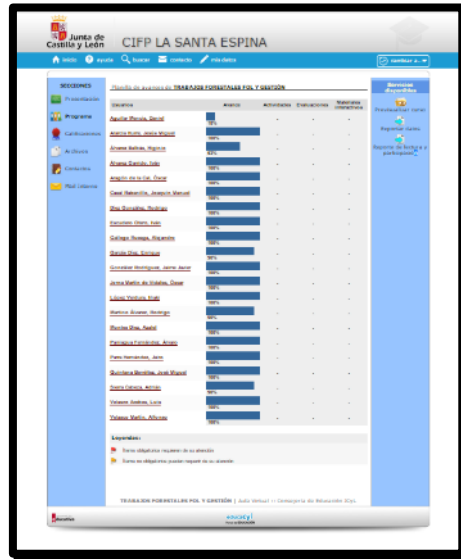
Junta de Castilla y León

CIFP LA SANTA ESPINA

inicio ayuda buscar contacto mis datos

cambiar a...

SECCIONES

Presentación

Programa

Calificaciones

Alumnos

Concursos

Mail interno

Planilla de avance de TRABAJOS FORESTALES POL Y GESTIÓN

| Usuarios | Avance | Actividades | Evaluaciones | Materiales interactivos |
|---|---|---|---|---|
| Aguilar Pecoja, Daniel | 18% | - | - | - |
| Alonso Rubio, Jesús Miguel | 100% | - | - | - |
| Álvarez Ballesa, Mignon | 63% | - | - | - |
| Álvarez Garrido, Iván | 100% | - | - | - |
| Aragón de la Cal, Óscar | 100% | - | - | - |
| Casal Sabarelllo, Joaquín Manuel | 100% | - | - | - |
| Díaz González, Rodrigo | 100% | - | - | - |
| Escudero Otero, Iván | 100% | - | - | - |
| Gallego Noriega, Alejandro | 100% | - | - | - |
| García Díaz, Enrique | 94% | - | - | - |
| González Rodríguez, Jaime Javier | 100% | - | - | - |
| Jorna Martín de Hidalgo, Óscar | 100% | - | - | - |
| López Ventura, Iñaki | 100% | - | - | - |
| Marcos Álvarez, Rodrigo | 94% | - | - | - |
| Montes Díez, Rafael | 100% | - | - | - |
| Paniagua Fernández, Arturo | 100% | - | - | - |
| Pena Hernández, Jaco | 100% | - | - | - |
| Quintana Bonillas, José Miguel | 100% | - | - | - |
| Sierra Cabeza, Adrián | 94% | - | - | - |
| Velasco Andrea, Luis | 100% | - | - | - |
| Velasco Martín, Alfonso | 100% | - | - | - |

Leyendas:

Tarea obligatoria requiere de su atención

Tarea no obligatoria puede requerir de su atención

Servicios disponibles

Previsualizar notas

Exportar notas

Reporte de lectura o participación

TRABAJOS FORESTALES POL Y GESTIÓN | Aula Virtual — Consejería de Educación JCyL

educacyl